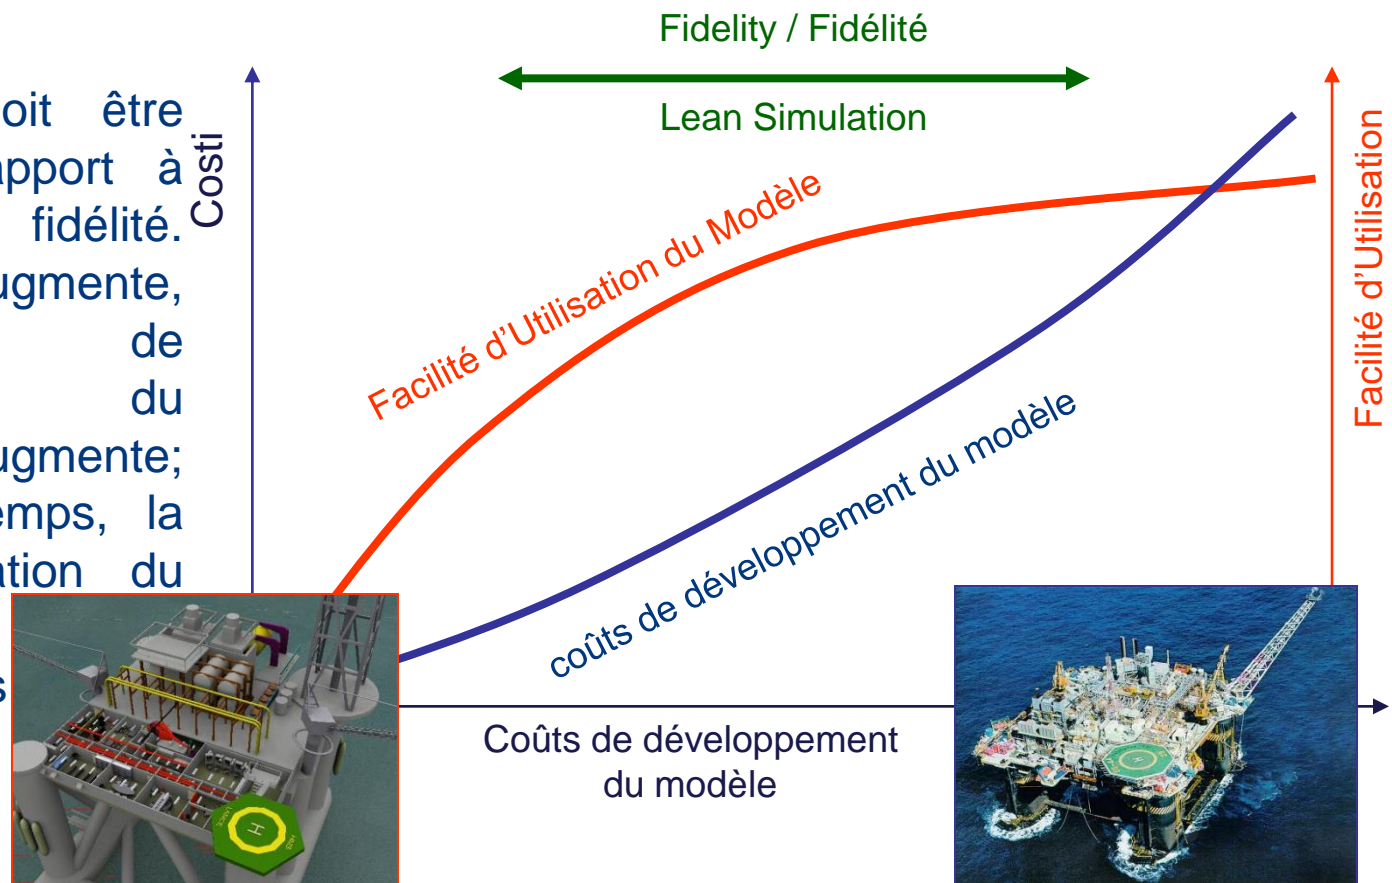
oit être
pport à
fidélité.
ugmente,
de
du
ugmente;
emps, la
ation du
s

Fidelity / Fidélité

Lean Simulation

Costi

Facilité d'Utilisation du Modèle

coûts de développement du modèle

Facilité d'Utilisation

Coûts de développement du modèle